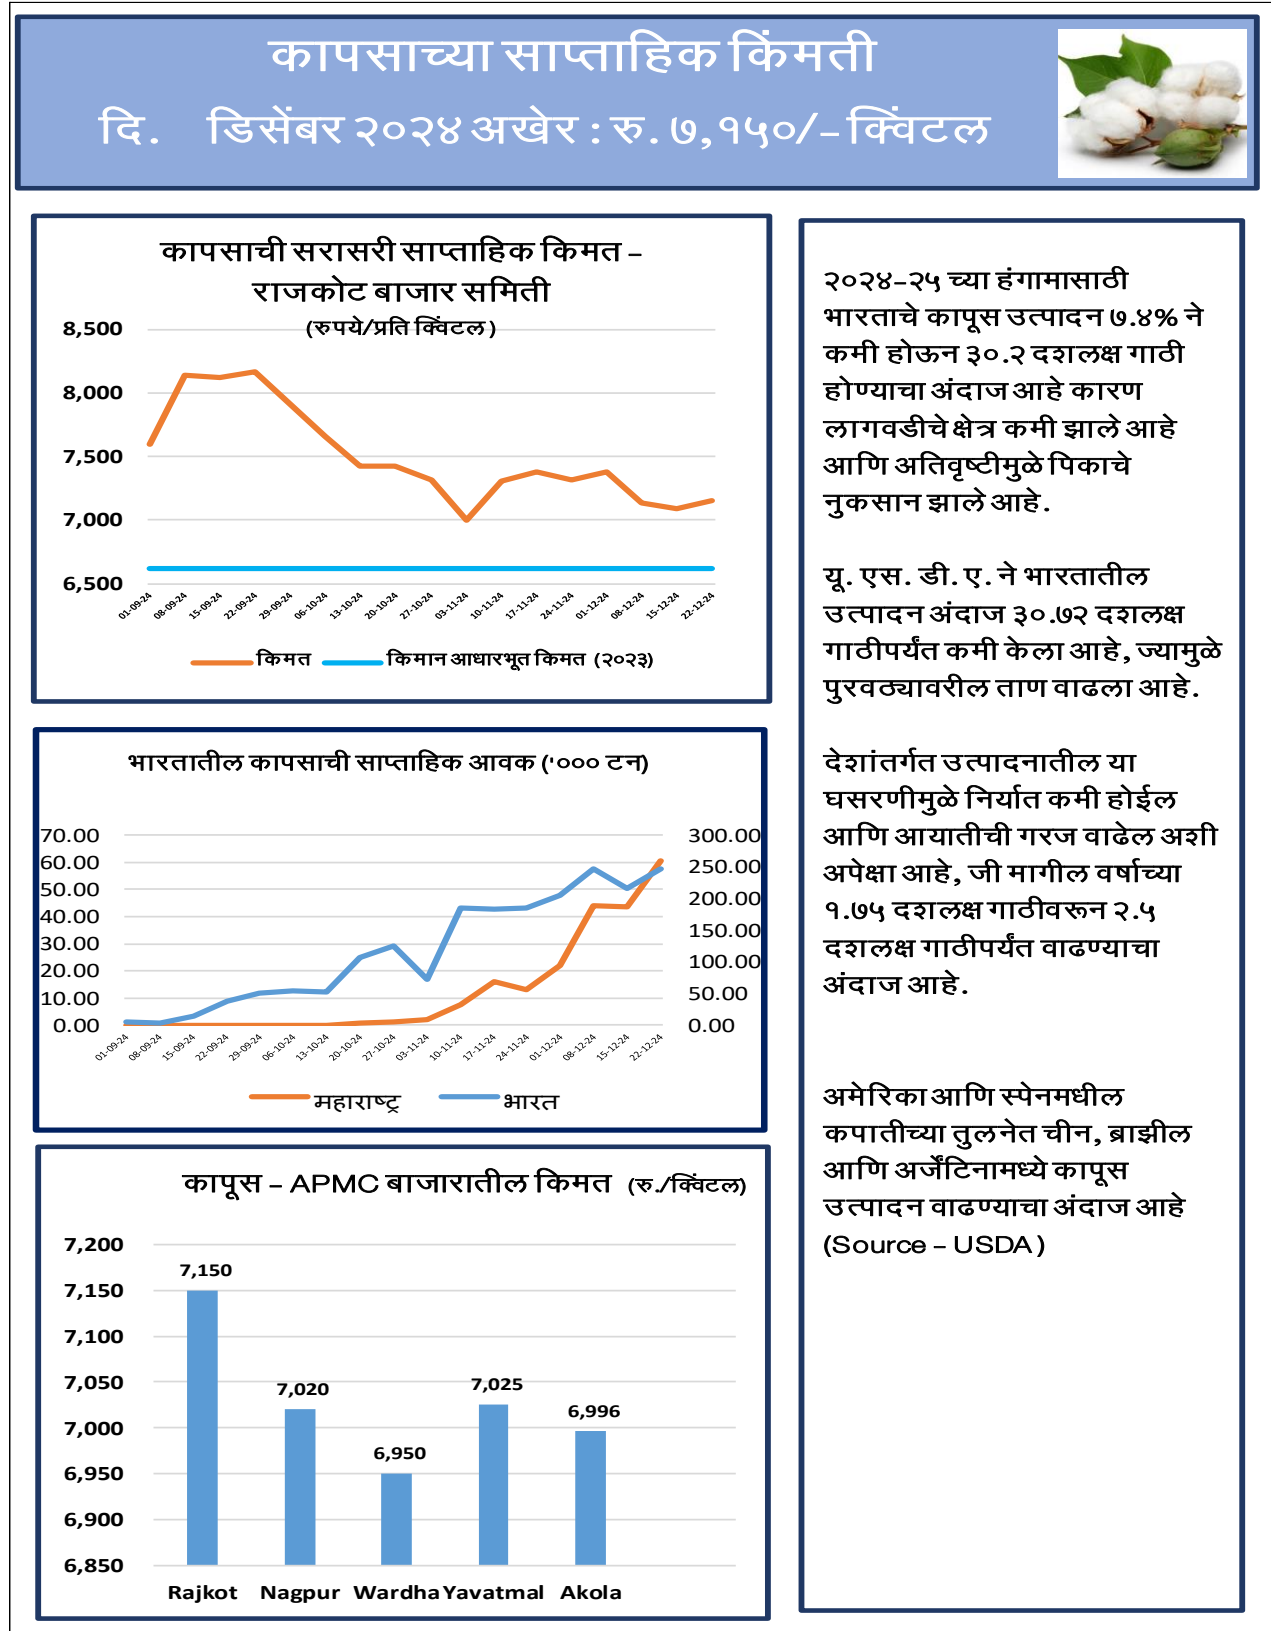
कापसाच्या साप्ताहिक किंमती

दि. डिसेंबर २०२४ अखेर : रु. ७,१५०/- क्विंटल

कापसाची सरासरी साप्ताहिक किमत - राजकोट बाजार समिती
(रुपये/प्रति क्विंटल)

8,500
8,000
7,500
7,000
6,500

01-09-24 08-09-24 15-09-24 22-09-24 29-09-24 06-10-24 13-10-24 20-10-24 27-10-24 03-11-24 10-11-24 17-11-24 24-11-24 01-12-24 08-12-24 15-12-24 22-12-24

किमत किमान आधारभूत किमत (२०२३)

भारतातील कापसाची साप्ताहिक आवक ('००० टन)

70.00
60.00
50.00
40.00
30.00
20.00
10.00
0.00

300.00
250.00
200.00
150.00
100.00
50.00
0.00

01-09-24 08-09-24 15-09-24 22-09-24 29-09-24 06-10-24 13-10-24 20-10-24 27-10-24 03-11-24 10-11-24 17-11-24 24-11-24 01-12-24 08-12-24 15-12-24 22-12-24

महाराष्ट्र भारत

कापूस - APMC बाजारातील किमत (रु./क्विंटल)

7,200
7,150
7,100
7,050
7,000
6,950
6,900
6,850

7,150
7,020
6,950
7,025
6,996

Rajkot Nagpur Wardha Yavatmal Akola

२०२४-२५ च्या हंगामासाठी भारताचे कापूस उत्पादन ७.४% ने कमी होऊन ३०.२ दशलक्ष गाठी होण्याचा अंदाज आहे कारण लागवडीचे क्षेत्र कमी झाले आहे आणि अतिवृष्टीमुळे पिकाचे नुकसान झाले आहे.

यू. एस. डी. ए. ने भारतातील उत्पादन अंदाज ३०.७२ दशलक्ष गाठीपर्यंत कमी केला आहे, ज्यामुळे पुरवठ्यावरील ताण वाढला आहे.

देशांतर्गत उत्पादनातील या घसरणीमुळे निर्यात कमी होईल आणि आयातीची गरज वाढेल अशी अपेक्षा आहे, जी मागील वर्षाच्या १.७५ दशलक्ष गाठीवरून २.५ दशलक्ष गाठीपर्यंत वाढण्याचा अंदाज आहे.

अमेरिका आणि स्पेनमधील कपातीच्या तुलनेत चीन, ब्राझील आणि अर्जेंटिनामध्ये कापूस उत्पादन वाढण्याचा अंदाज आहे (Source - USDA)